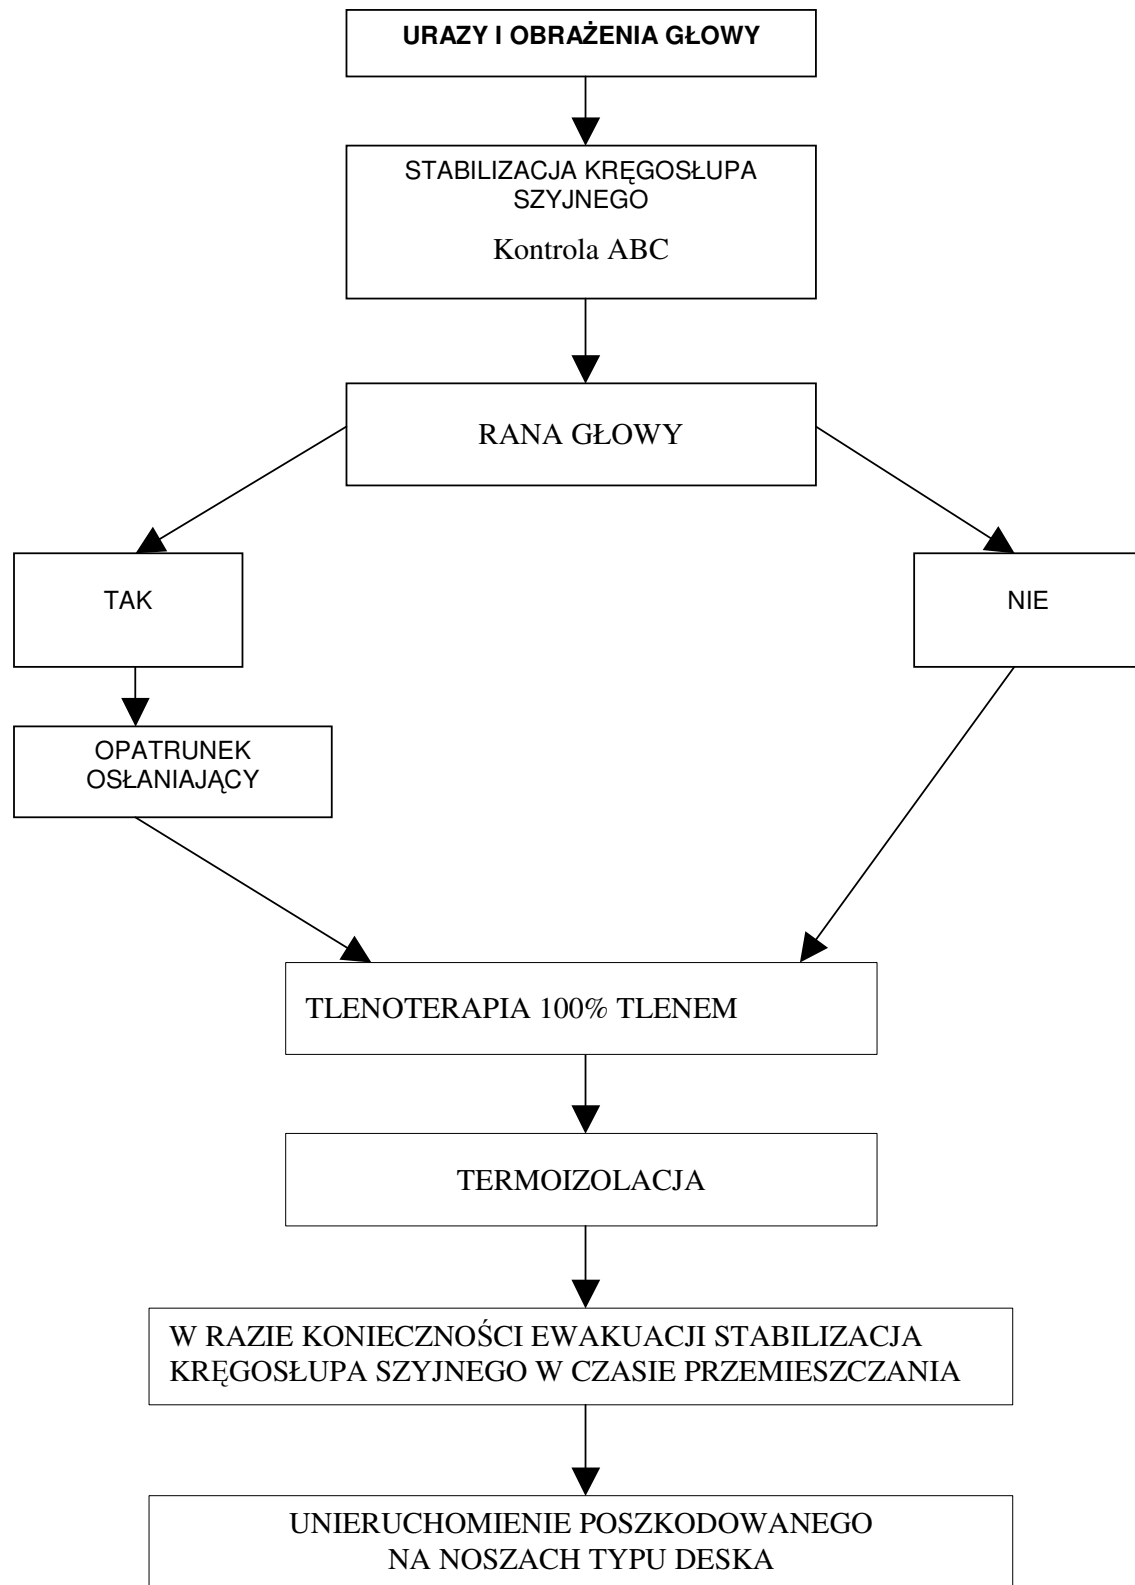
URAZY I OBRAŻENIA GŁOWY

STABILIZACJA KRĘGOSŁUPA SZYJNEGO

Kontrola ABC

RANA GŁOWY

TAK

NIE

OPATRUNEK OSŁANIAJĄCY

TLENOTERAPIA 100% TLENEM

TERMOIZOLACJA

W RAZIE KONIECZNOŚCI EWAKUACJI STABILIZACJA KRĘGOSŁUPA SZYJNEGO W CZASIE PRZEMIESZCZANIA

UNIERUCHOMIENIE POSZKODOWANEGO NA NOSZACH TYPU DESKA